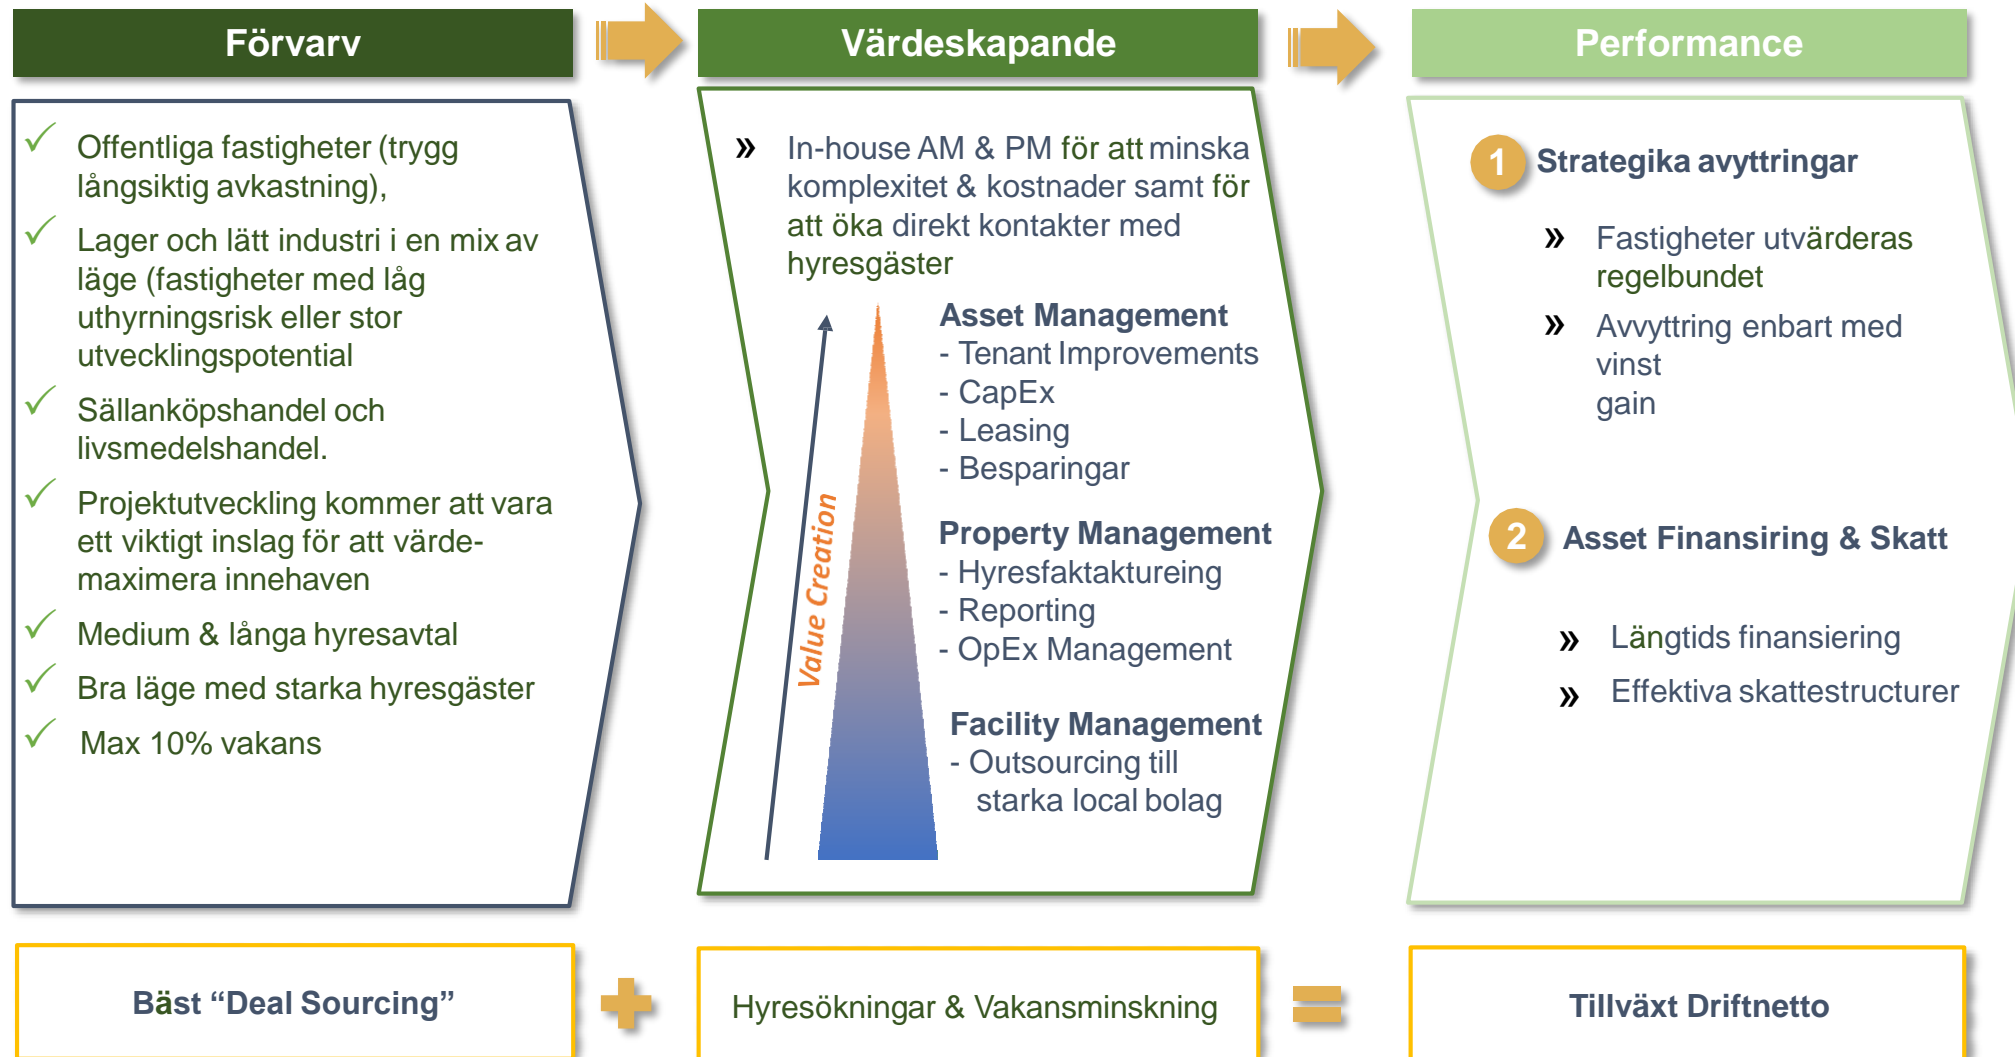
Förvarv

Värdeskapande

Performance

✓ Offentliga fastigheter (trygg långsiktig avkastning),

✓ Lager och lätt industri i en mix av läge (fastigheter med låg uthyrningsrisk eller stor utvecklingspotential

✓ Sällanköpshandel och livsmedelshandel.

✓ Projektutveckling kommer att vara ett viktigt inslag för att värde-maximera innehaven

✓ Medium & långa hyresavtal

✓ Bra läge med starka hyresgäster

✓ Max 10% vakans

» In-house AM & PM för att minska komplexitet & kostnader samt för att öka direkt kontakter med hyresgäster

Value Creation

Asset Management
- Tenant Improvements
- CapEx
- Leasing
- Besparingar

Property Management
- Hyresfakturering
- Reporting
- OpEx Management

Facility Management
- Outsourcing till starka local bolag

1 Strategika avyttringar

» Fastigheter utvärderas regelbundet

» Avyttring enbart med vinst gain

2 Asset Finansiring & Skatt

» Långtids finansiering

» Effektiva skattestructurer

Bäst "Deal Sourcing"

Hyresökningar & Vakansminskning

Tillväxt Driftnetto